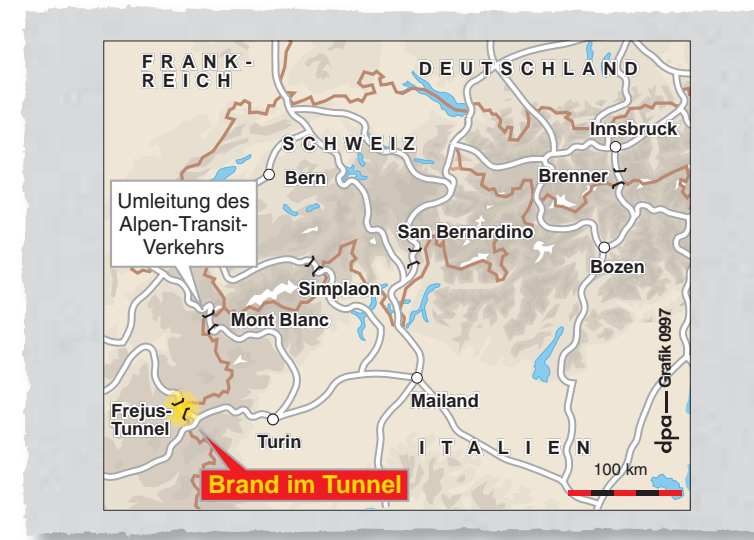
FRANKREICH

DEUTSCHLAND

SCHWEIZ

Innsbruck

Bern

Brenner

Umleitung des Alpen-Transit-Verkehrs

San Bernardino

Bozen

Simplaon

Mont Blanc

Mailand

Frejus-Tunnel

Turin

ITALIEN

100 km

Brand im Tunnel

dpa — Grafik 0997